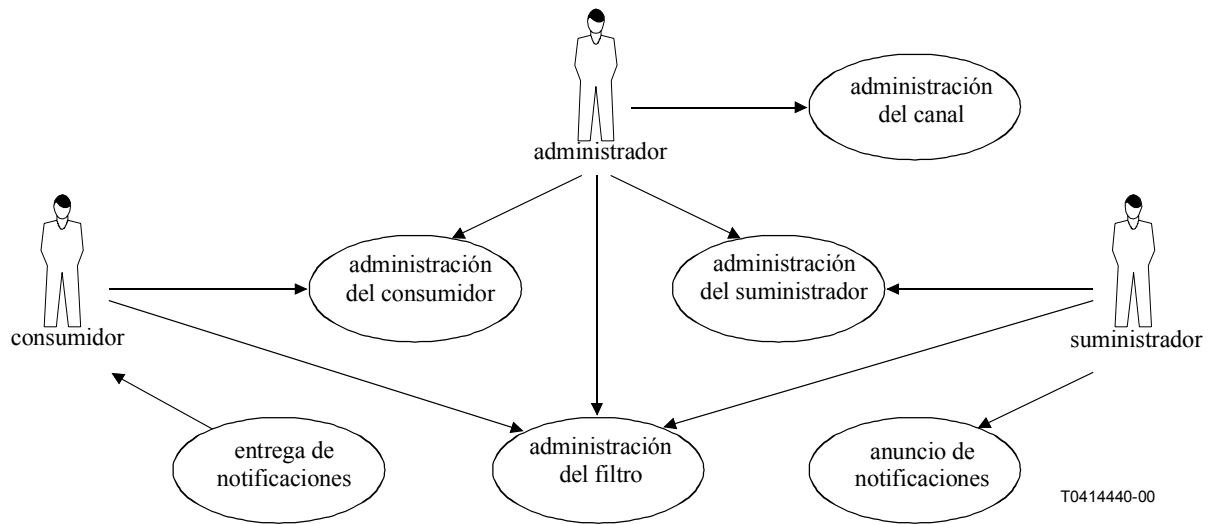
administrador

administración del canal

consumidor

administración del consumidor

administración del suministrador

suministrador

entrega de notificaciones

administración del filtro

anuncio de notificaciones

T0414440-00